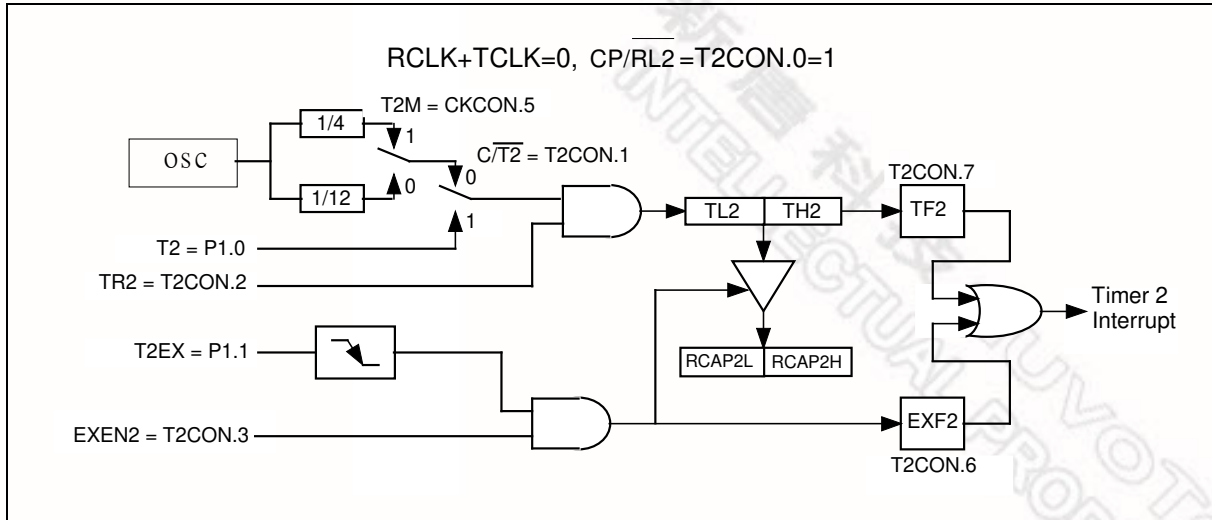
RCLK+TCLK=0, $CP/\overline{RL2}$=T2CON.0=1

T2M = CKCON.5

1/4

1

OSC

$C/\overline{T2}$ = T2CON.1

1/12

0

0

T2CON.7

TL2

TH2

TF2

T2 = P1.0

1

TR2 = T2CON.2

Timer 2 Interrupt

T2EX = P1.1

RCAP2L

RCAP2H

EXEN2 = T2CON.3

EXF2

T2CON.6